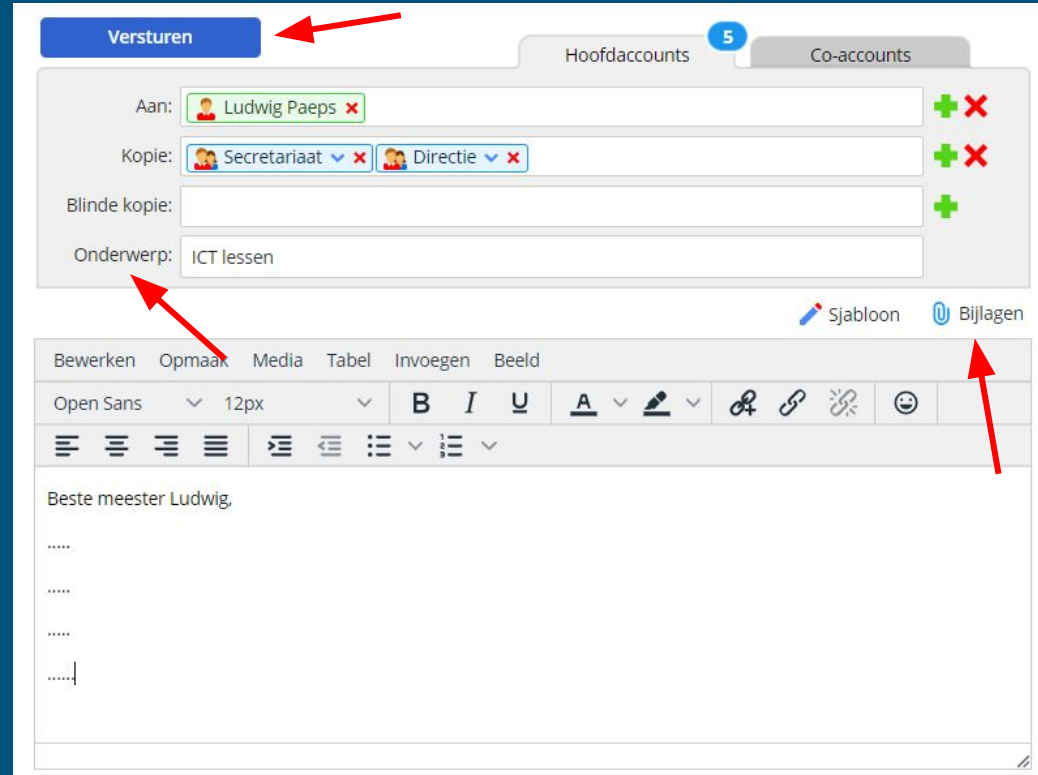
Versturen

Hoofdaccounts 5

Co-accounts

Aan: Ludwig Paeps

Kopie: Secretariaat Directie

Blinde kopie:

Onderwerp: ICT lessen

Sjabloon Bijlagen

Bewerken Opmaak Media Tabel Invoegen Beeld

Open Sans 12px B I U A

Beste meester Ludwig,

.....

.....

.....

......